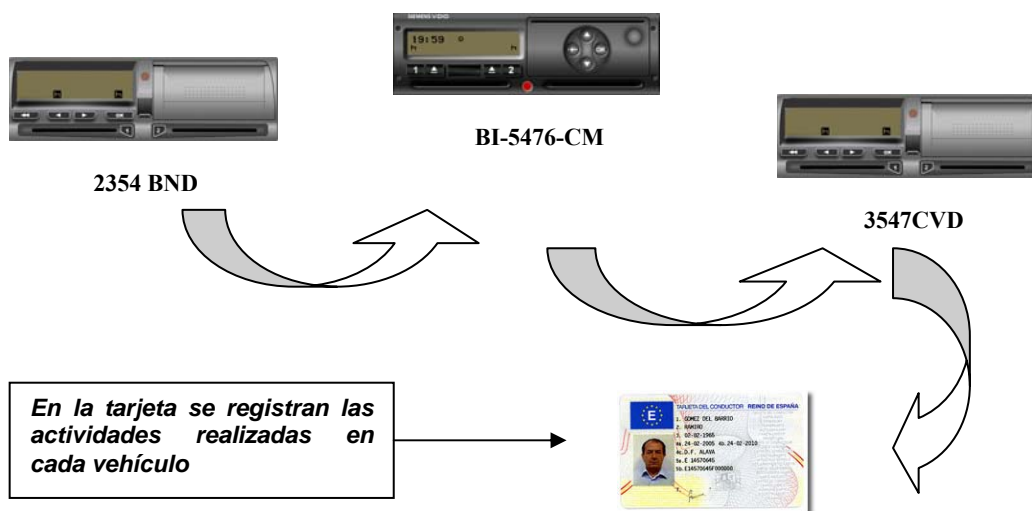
SIEMENS VDO

19:59

1 2

2354 BND

BI-5476-CM

3547CVD

*En la tarjeta se registran las actividades realizadas en cada vehículo*

E

TARJETA DEL CONDUCTOR REINO DE ESPAÑA

1. GOMEZ DEL BARRIO
2. RAMIRO
3. 02-02-1965
4a. 24-02-2005 4b. 24-02-2010
4c. D.F. ALAVA
5a. E 14570646
5b. E14570646F000000